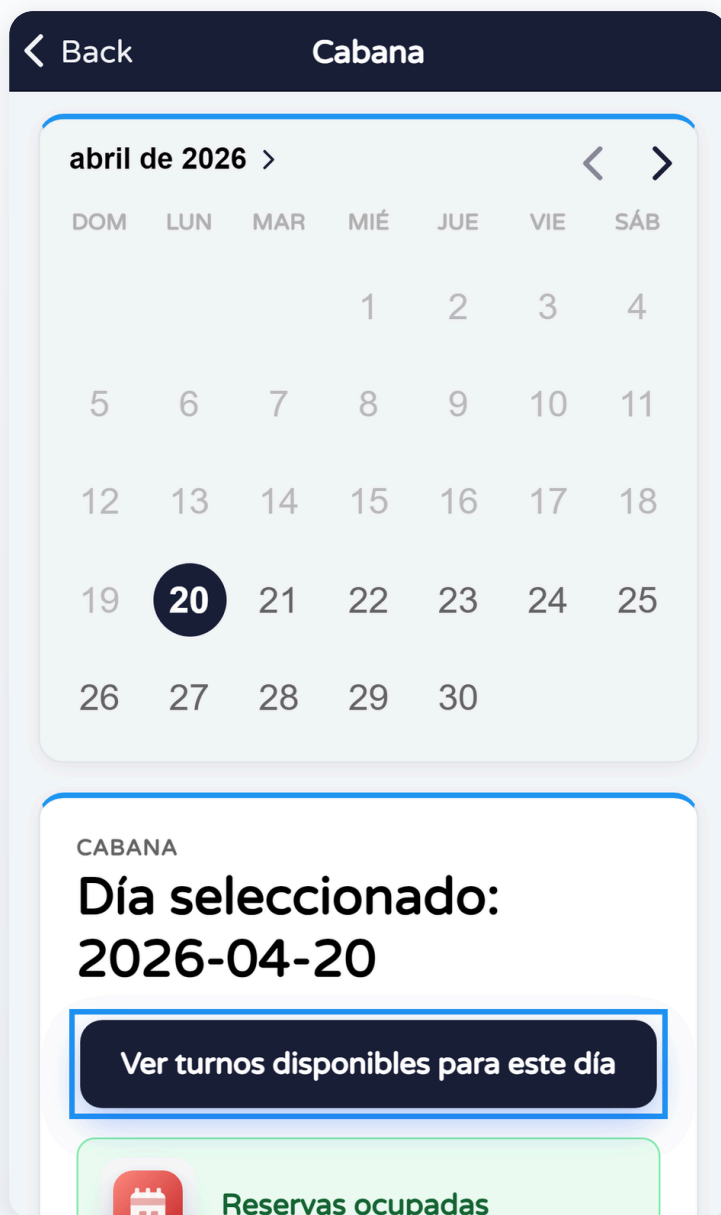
Back Cabana

abril de 2026 >

| DOM | LUN | MAR | MIÉ | JUE | VIE | SÁB |
|---|---|---|---|---|---|---|
| | | | 1 | 2 | 3 | 4 |
| 5 | 6 | 7 | 8 | 9 | 10 | 11 |
| 12 | 13 | 14 | 15 | 16 | 17 | 18 |
| 19 | 20 | 21 | 22 | 23 | 24 | 25 |
| 26 | 27 | 28 | 29 | 30 | | |

CABANA

Día seleccionado: 2026-04-20

Ver turnos disponibles para este día

Reservas ocupadas